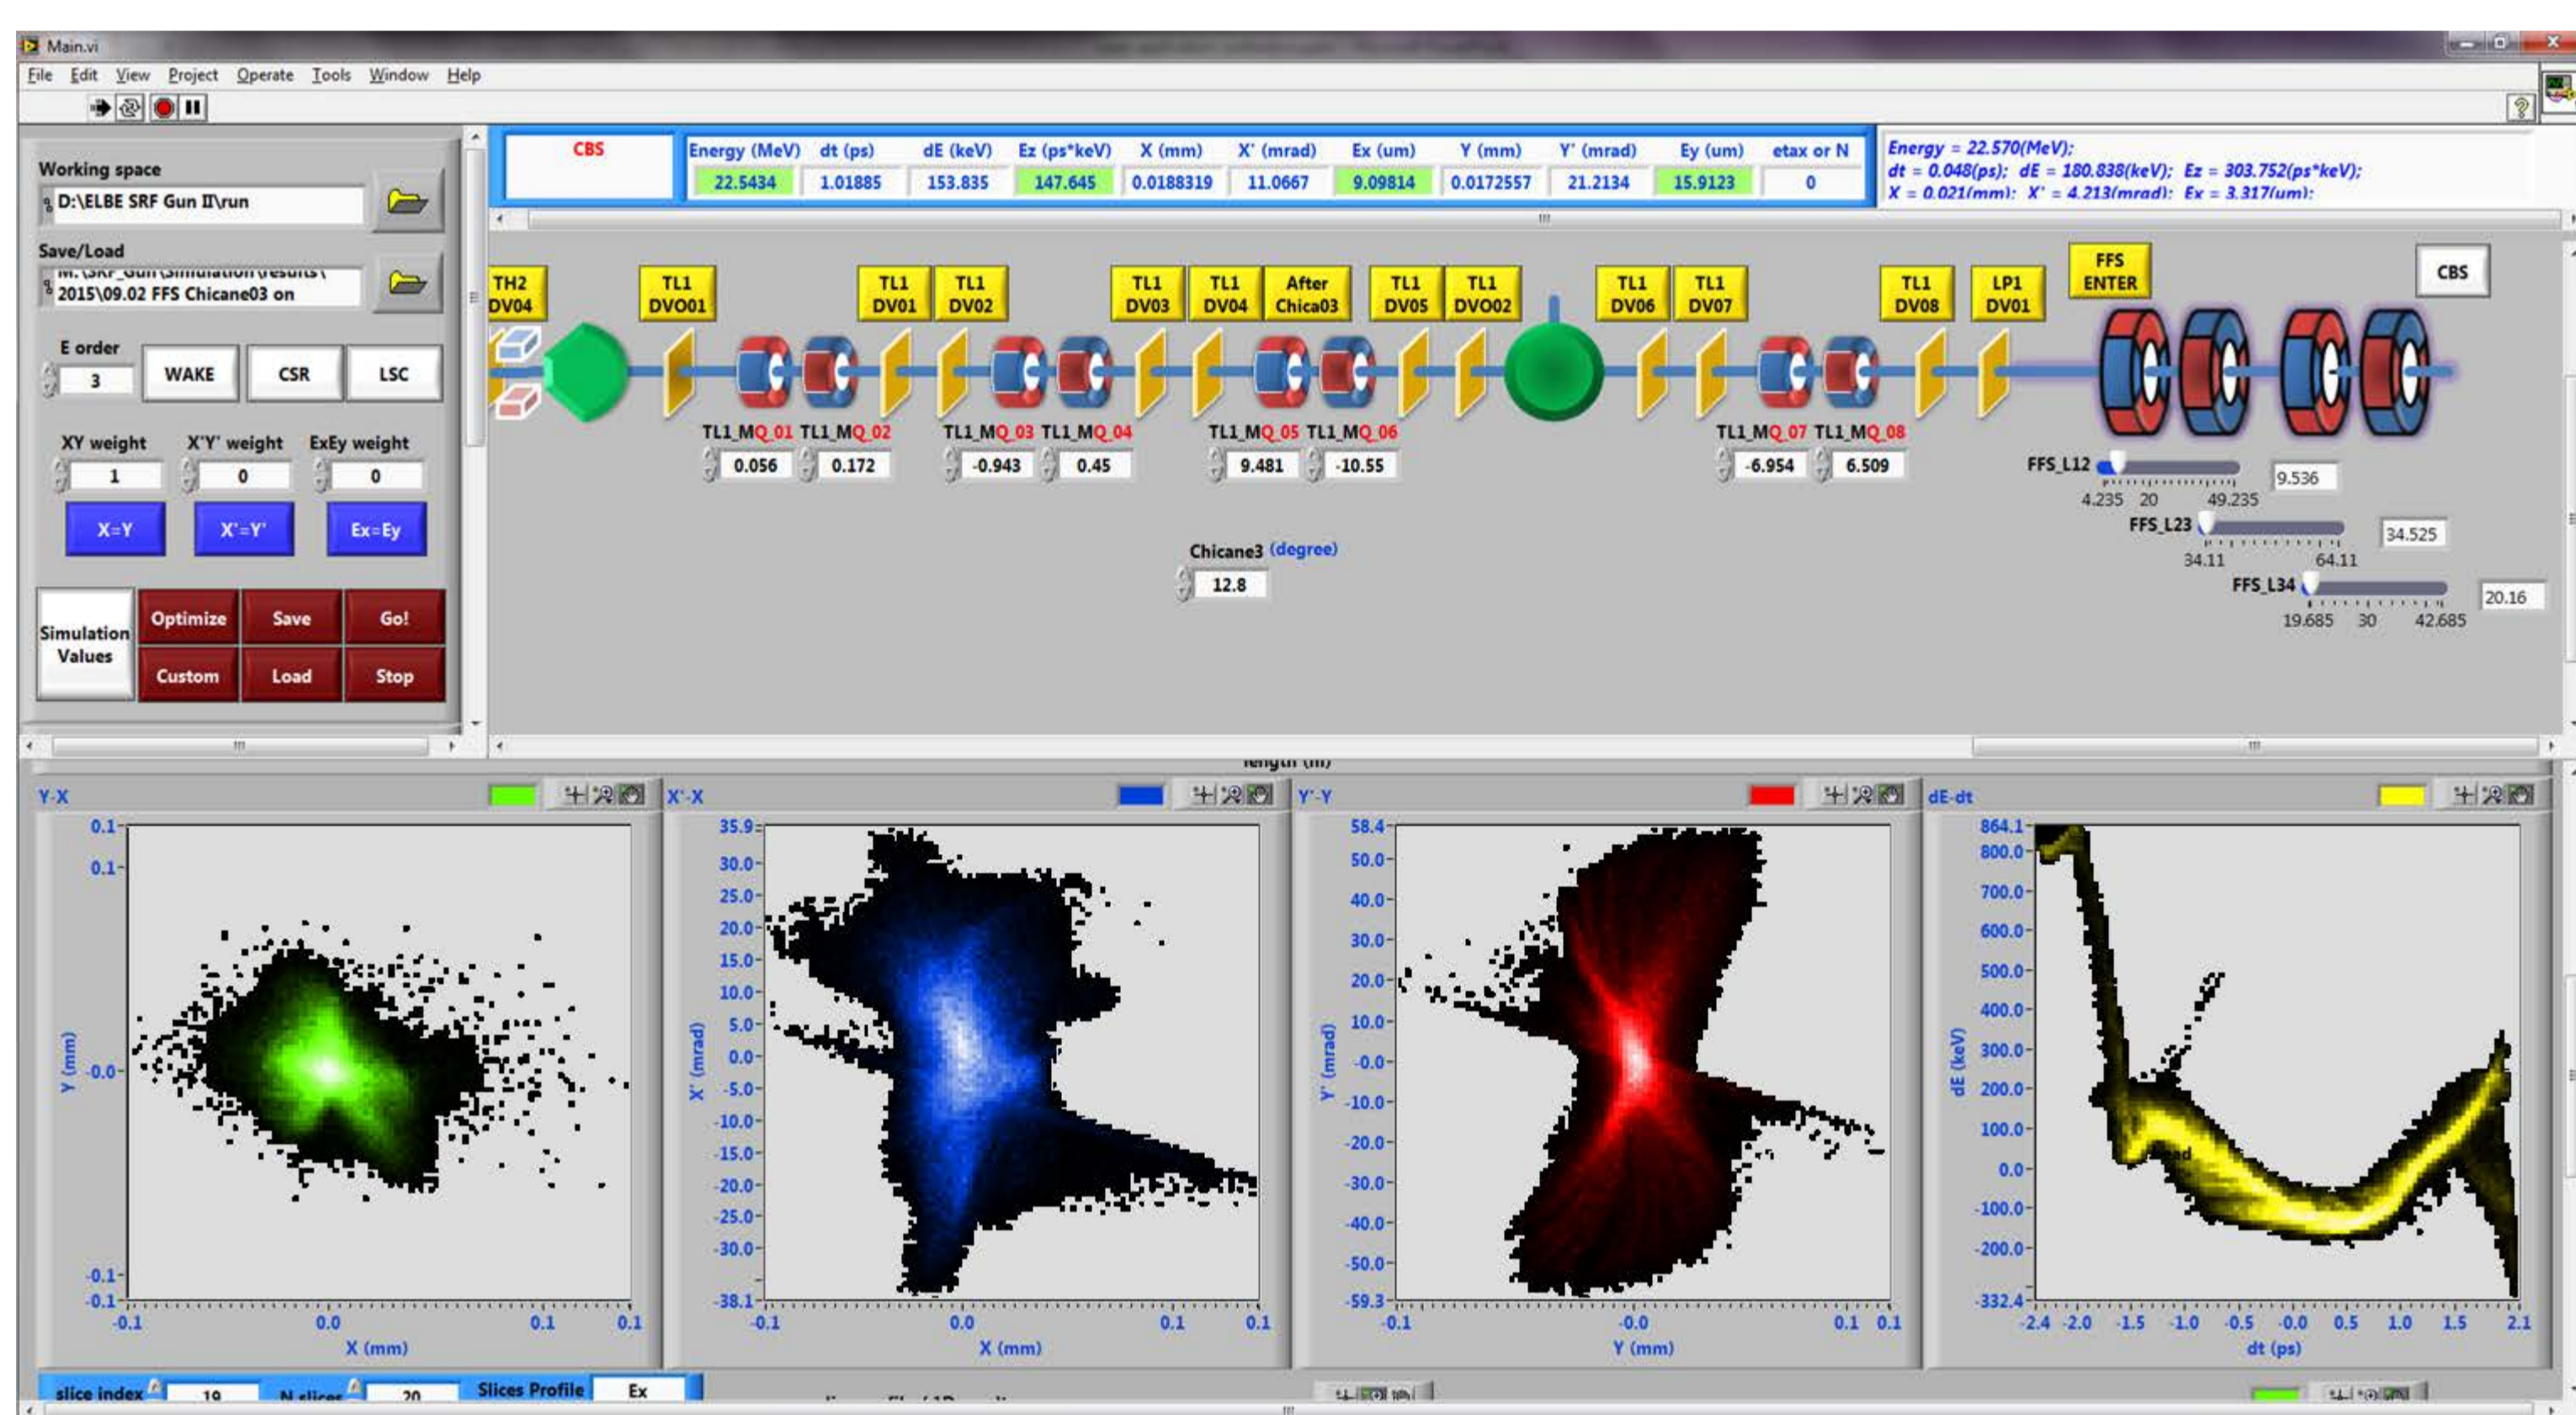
Main.vi

File Edit View Project Operate Tools Window Help

Working space
D:\ELBE SRF Gun II\run

Save/Load
M:\SRF_Gun\Simulation\results\ 2015\09.02 FFS Chicane03 on

E order
3
WAKE
CSR
LSC

XY weight
1
X'Y' weight
0
ExEy weight
0
X=Y
X'=Y'
Ex=Ey

Simulation Values
Optimize
Save
Go!
Custom
Load
Stop

CBS

| Energy (MeV) | dt (ps) | dE (keV) | Ez (ps*keV) | X (mm) | X' (mrad) | Ex (um) | Y (mm) | Y' (mrad) | Ey (um) | etax or N |
|---|---|---|---|---|---|---|---|---|---|---|
| 22.5434 | 1.01885 | 153.835 | 147.645 | 0.0188319 | 11.0667 | 9.09814 | 0.0172557 | 21.2134 | 15.9123 | 0 |

Energy = 22.570(MeV);
dt = 0.048(ps); dE = 180.838(keV); Ez = 303.752(ps*keV);
X = 0.021(mm); X' = 4.213(mrad); Ex = 3.317(um);

TH2 DV04
TL1 DVO01
TL1 DV01
TL1 DV02
TL1 DV03
TL1 DV04
After Chica03
TL1 DV05
TL1 DVO02
TL1 DV06
TL1 DV07
TL1 DV08
LP1 DV01
FFS ENTER
CBS

TL1_MQ_01 TL1_MQ_02
0.056 0.172
TL1_MQ_03 TL1_MQ_04
-0.943 0.45
TL1_MQ_05 TL1_MQ_06
9.481 -10.55
TL1_MQ_07 TL1_MQ_08
-6.954 6.509

FFS_L12
4.235 20 49.235
9.536
FFS_L23
34.11 64.11
34.525
FFS_L34
19.685 30 42.685
20.16

Chicane3 (degree)
12.8

length (m)

Y-X
0.1
0.1
-0.0
-0.1
-0.1
Y (mm)
-0.1 0.0 0.1 0.1
X (mm)

X'-X
35.9 30.0 25.0 20.0 15.0 10.0 5.0 0.0 -5.0 -10.0 -15.0 -20.0 -25.0 -30.0 -38.1
X' (mrad)
-0.1 0.0 0.1 0.1
X (mm)

Y'-Y
58.4 50.0 40.0 30.0 20.0 10.0 -0.0 -10.0 -20.0 -30.0 -40.0 -50.0 -59.3
Y' (mrad)
-0.1 -0.0 0.1 0.1
Y (mm)

dE-dt
864.1 800.0 700.0 600.0 500.0 400.0 300.0 200.0 100.0 0.0 -100.0 -200.0 -332.4
dE (keV)
-2.4 -2.0 -1.5 -1.0 -0.5 -0.0 0.5 1.0 1.5 2.1
dt (ps)

slice index 19 N slices 20 Slices Profile Ex